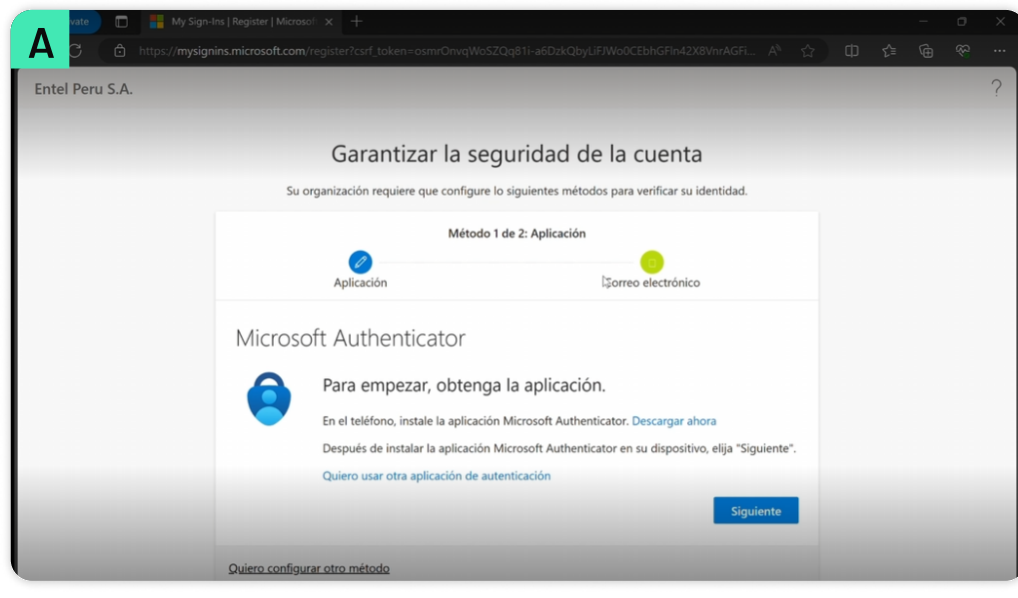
A

vate

My Sign-Ins | Register | Microsof

https://mysignins.microsoft.com/register?csrf_token=osmrOnvqWoSZQq81i-a6DzkQbyLiFJWo0CEbhGFIn42X8VnrAGFi...

Entel Peru S.A.

?

Garantizar la seguridad de la cuenta

Su organización requiere que configure lo siguientes métodos para verificar su identidad.

Método 1 de 2: Aplicación

Aplicación

Correo electrónico

Microsoft Authenticator

Para empezar, obtenga la aplicación.

En el teléfono, instale la aplicación Microsoft Authenticator. Descargar ahora

Después de instalar la aplicación Microsoft Authenticator en su dispositivo, elija "Siguiente".

Quiero usar otra aplicación de autenticación

Siguiente

Quiero configurar otro método